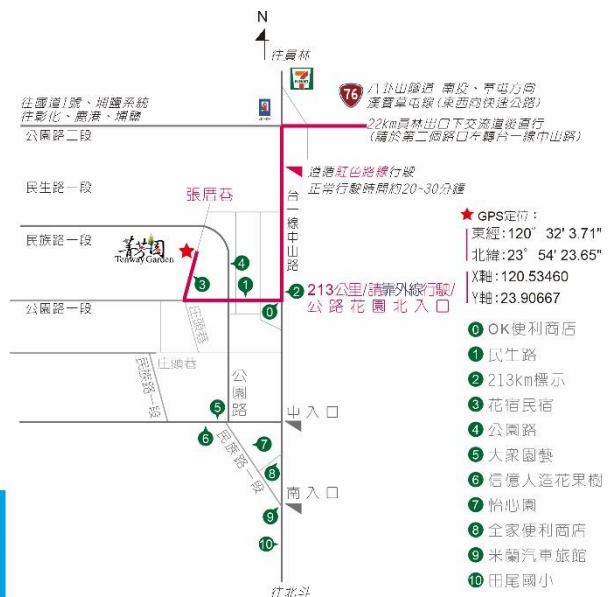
N

往員林

76 八卦山隧道 南投、草屯方向 漢寶草屯線(東西向快速公路)

往國道1號、埔鹽系統 往彰化、鹿港、埔鹽

22km員林出口下交流道後直行 (請於第二個路口左轉台一線中山路)

公園路二段

民生路一段

沿著紅色路線行駛 正常行駛時間約20~30分鐘

張厝巷

台一線中山路

★GPS定位:
東經:120° 32' 3.71"
北緯:23° 54' 23.65"
X軸:120.53460
Y軸:23.90667

民族路一段

菁芳園 Tenway Garden

213公里/請靠外線行駛/ 公路花園北入口

公園路一段

庄頭巷

庄頭巷

民族路一段

公園路

民族路一段

北入口

南入口

往北斗

0 OK便利商店
1 民生路
2 213km標示
3 花信民宿
4 公園路
5 大眾園藝
6 信億人造花果樹
7 怡心園
8 全家便利商店
9 米蘭汽車旅館
10 田尾國小